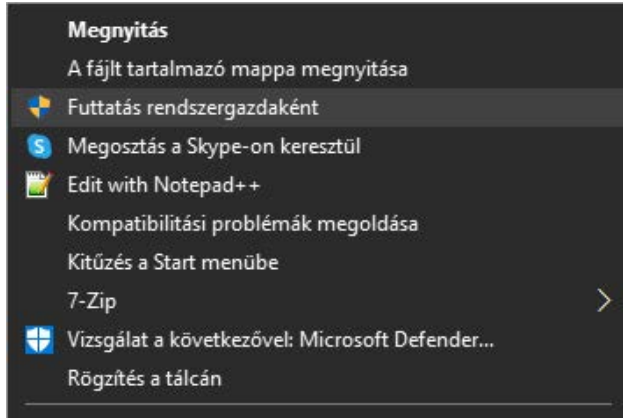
Megnyitás
A fájlt tartalmazó mappa megnyitása
Futtatás rendszergazdaként
Megosztás a Skype-on keresztül
Edit with Notepad++
Kompatibilitási problémák megoldása
Kitűzés a Start menübe
7-Zip
Vizsgálat a következővel: Microsoft Defender...
Rögzítés a tálcán